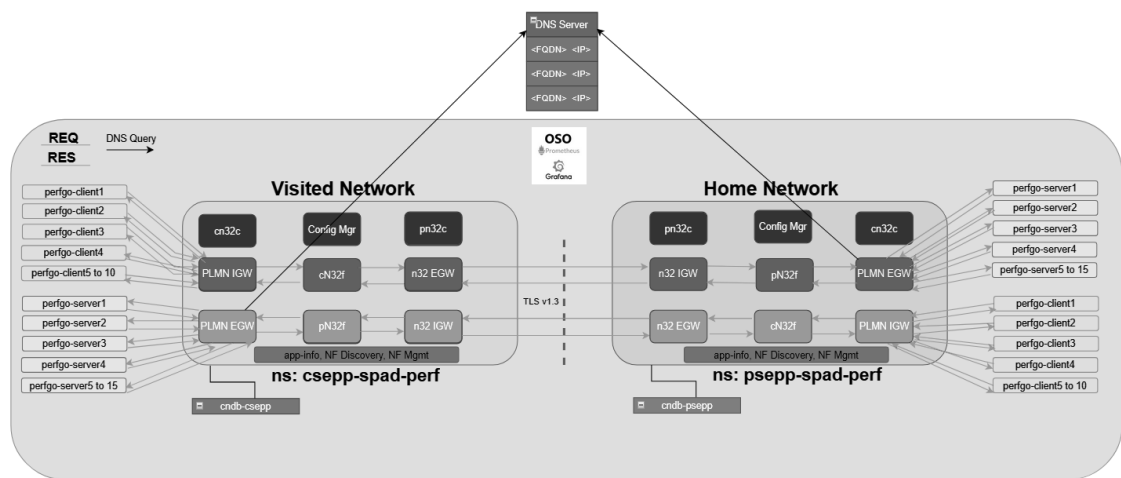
DNS Server
<FQDN> <IP>
<FQDN> <IP>
<FQDN> <IP>

REQ
RES
DNS Query

OSO
Prometheus
Grafana

Visited Network
perfgo-client1
perfgo-client2
perfgo-client3
perfgo-client4
perfgo-client5 to 10
perfgo-server1
perfgo-server2
perfgo-server3
perfgo-server4
perfgo-server5 to 15
cn32c
Config Mgr
pn32c
PLMN IGW
cN32f
n32 EGW
PLMN EGW
pN32f
n32 IGW
app-info, NF Discovery, NF Mgmt
ns: csepp-spad-perf
cndb-csepp

TLS v1.3

Home Network
pn32c
Config Mgr
cn32c
n32 IGW
pN32f
PLMN EGW
n32 EGW
cN32f
PLMN IGW
app-info, NF Discovery, NF Mgmt
ns: psepp-spad-perf
cndb-psepp
perfgo-server1
perfgo-server2
perfgo-server3
perfgo-server4
perfgo-server5 to 15
perfgo-client1
perfgo-client2
perfgo-client3
perfgo-client4
perfgo-client5 to 10